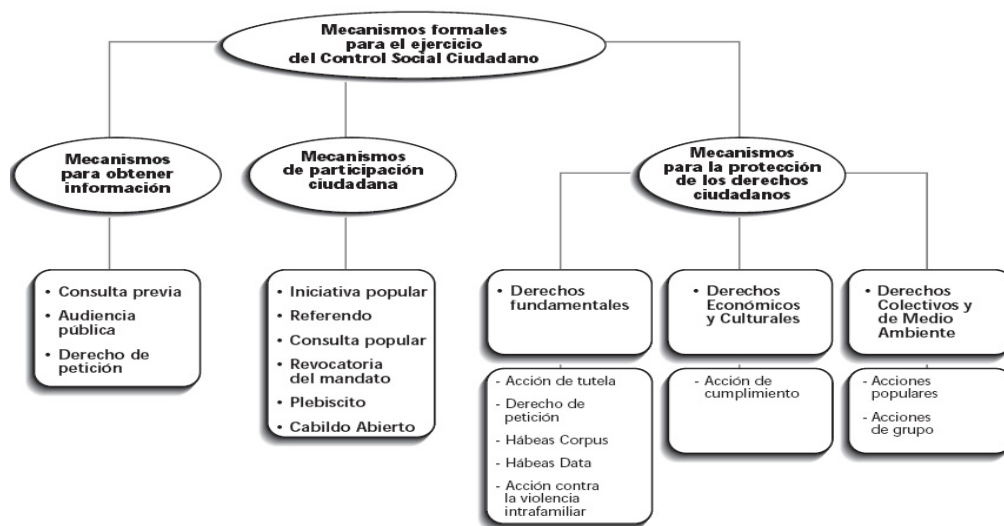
Mecanismos formales para el ejercicio del Control Social Ciudadano

Mecanismos para obtener información

• Consulta previa
• Audiencia pública
• Derecho de petición

Mecanismos de participación ciudadana

• Iniciativa popular
• Referendo
• Consulta popular
• Revocatoria del mandato
• Plebiscito
• Cabildo Abierto

Mecanismos para la protección de los derechos ciudadanos

• Derechos fundamentales

- Acción de tutela
- Derecho de petición
- Hábeas Corpus
- Hábeas Data
- Acción contra la violencia intrafamiliar

• Derechos Económicos y Culturales

- Acción de cumplimiento

• Derechos Colectivos y de Medio Ambiente

- Acciones populares
- Acciones de grupo